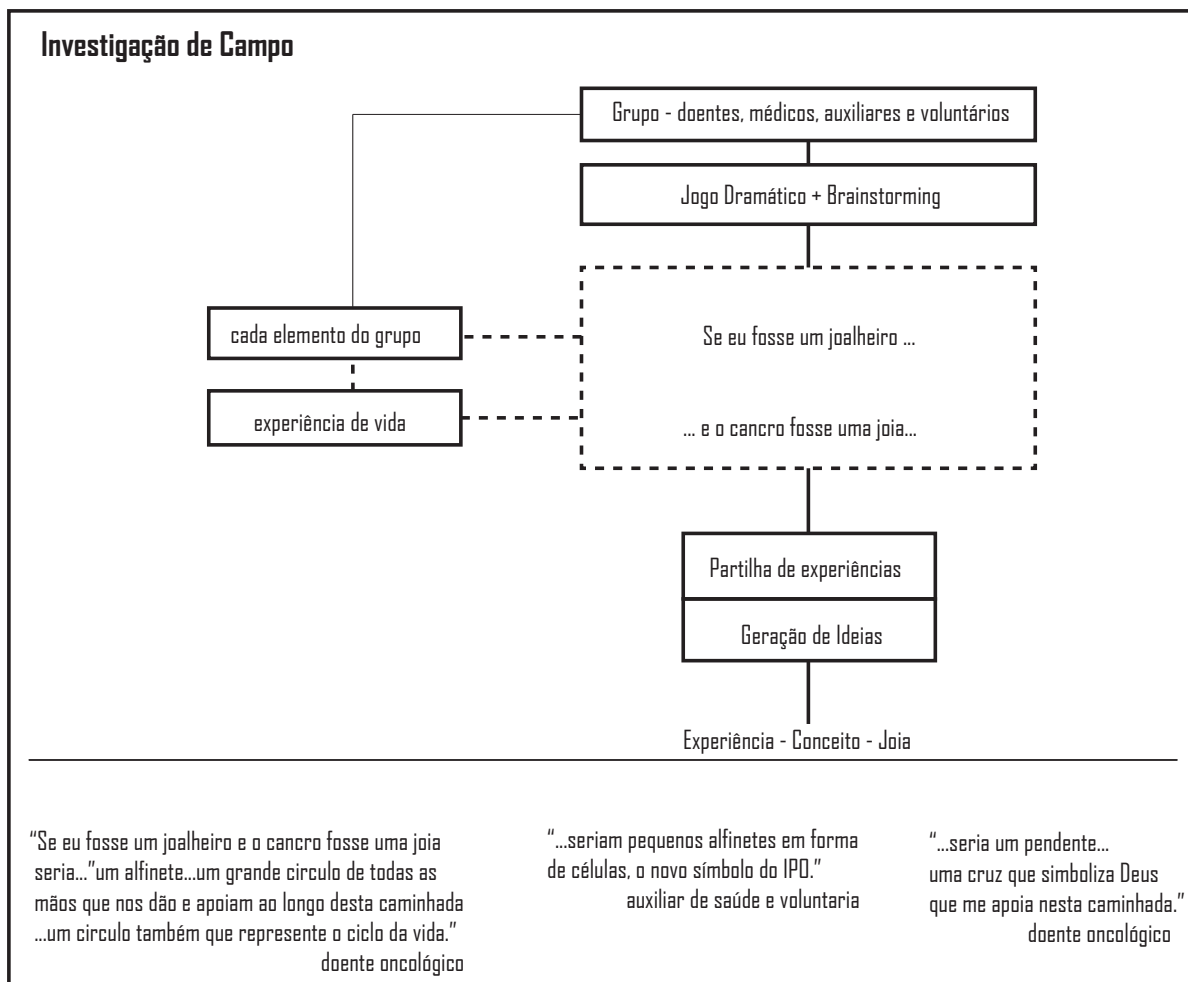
Investigação de Campo

Grupo - doentes, médicos, auxiliares e voluntários

Jogo Dramático + Brainstorming

cada elemento do grupo

experiência de vida

Se eu fosse um joalheiro ...

... e o cancro fosse uma joia...

Partilha de experiências

Geração de Ideias

Experiência - Conceito - Joia

"Se eu fosse um joalheiro e o cancro fosse uma joia seria..."um alfinete...um grande circulo de todas as mãos que nos dão e apoiam ao longo desta caminhada ...um circulo também que represente o ciclo da vida."
doente oncológico

"...seriam pequenos alfinetes em forma de células, o novo símbolo do IPO."
auxiliar de saúde e voluntaria

"...seria um pendente... uma cruz que simboliza Deus que me apoia nesta caminhada."
doente oncológico